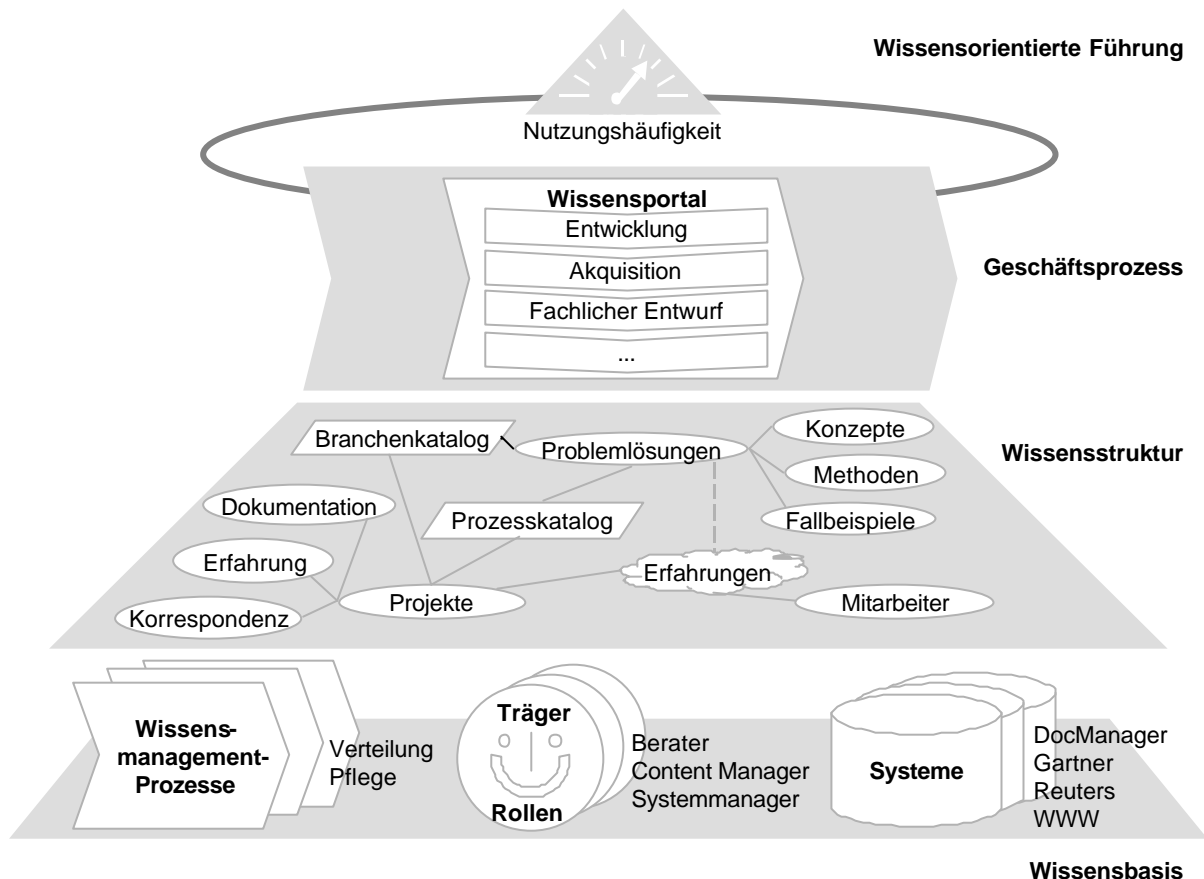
Wissensorientierte Führung

Nutzungshäufigkeit

Wissensportal
Entwicklung
Akquisition
Fachlicher Entwurf
...

Geschäftsprozess

Branchenkatalog
Problemlösungen
Konzepte
Methoden
Fallbeispiele
Dokumentation
Prozesskatalog
Erfahrung
Erfahrungen
Korrespondenz
Projekte
Mitarbeiter

Wissensstruktur

Wissensmanagement-Prozesse
Verteilung
Pflege

Träger
Rollen
Berater
Content Manager
Systemmanager

Systeme
DocManager
Gartner
Reuters
WWW

Wissensbasis